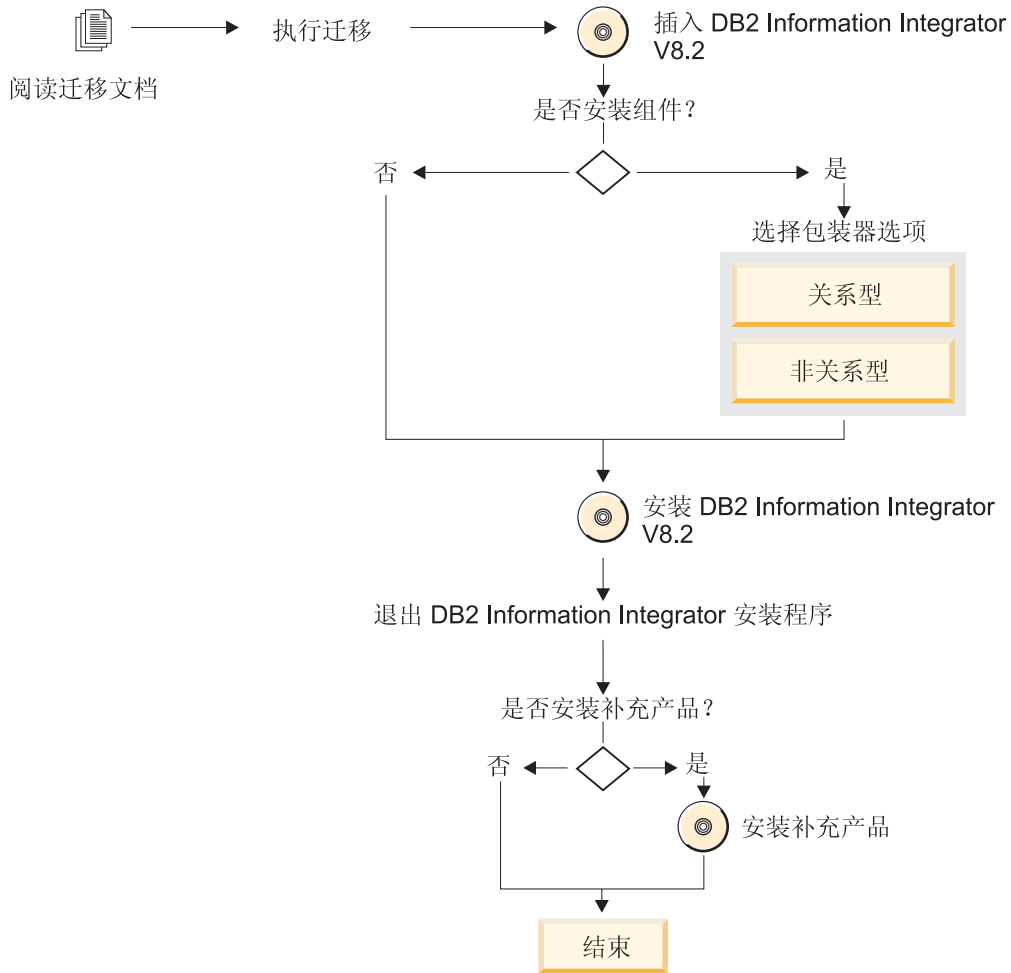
阅读迁移文档

执行迁移

插入 DB2 Information Integrator V8.2

是否安装组件？

否

是

选择包装器选项

关系型

非关系型

安装 DB2 Information Integrator V8.2

退出 DB2 Information Integrator 安装程序

是否安装补充产品？

否

是

安装补充产品

结束